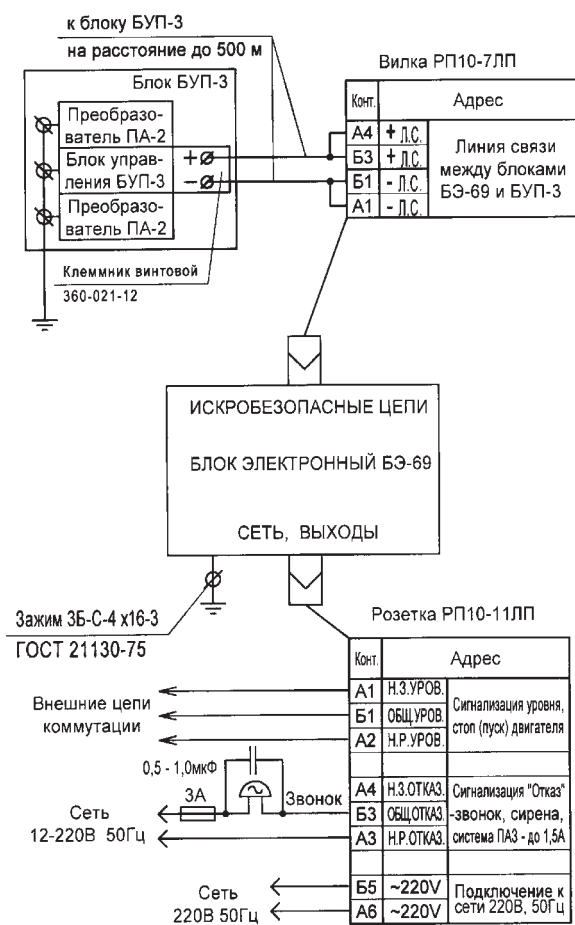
к блоку БУП-3
на расстояние до 500 м

Вилка РП10-7ЛП

Блок БУП-3

Преобразователь ПА-2
Блок управления БУП-3 $+\varnothing$ $-\varnothing$
Преобразователь ПА-2

Клеммник винтовой
360-021-12

| Конт. | | Адрес |
|---|---|---|
| А4 | + Л.С. | Линия связи между блоками БЭ-69 и БУП-3 |
| Б3 | + Л.С. | |
| Б1 | - Л.С. | |
| А1 | - Л.С. | |

ИСКРОБЕЗОПАСНЫЕ ЦЕПИ

БЛОК ЭЛЕКТРОННЫЙ БЭ-69

СЕТЬ, ВЫХОДЫ

Зажим 3Б-С-4 х16-3
ГОСТ 21130-75

Розетка РП10-11ЛП

| Конт. | | Адрес |
|---|---|---|
| А1 | Н.З.УРОВ. | Сигнализация уровня, стоп (пуск) двигателя |
| Б1 | ОБЩ.УРОВ. | |
| А2 | Н.Р.УРОВ. | |
| А4 | Н.З.ОТКАЗ. | Сигнализация "Отказ" -звонок, сирена, система ПАЗ - до 1,5А |
| Б3 | ОБЩ.ОТКАЗ. | |
| А3 | Н.Р.ОТКАЗ. | |
| Б5 | ~220V | Подключение к сети 220В, 50Гц |
| А6 | ~220V | |

Внешние цепи коммутации

0,5 - 1,0мкФ
3А
Звонок
Сеть
12-220В 50Гц

Сеть
220В 50Гц